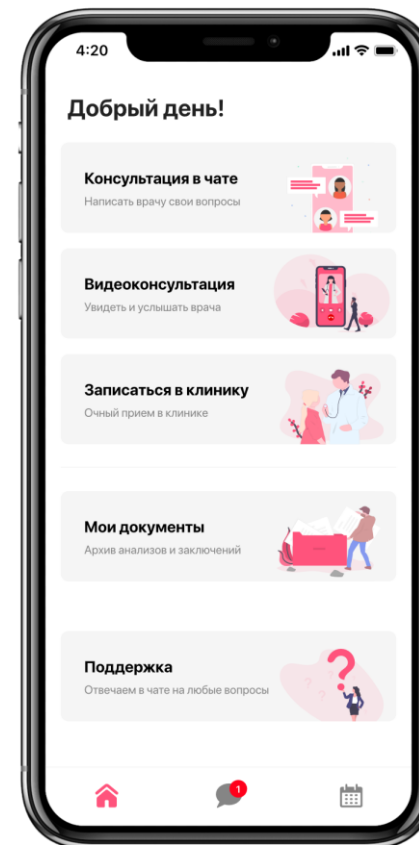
4:20

Добрый день!

Консультация в чате
Написать врачу свои вопросы

Видеоконсультация
Увидеть и услышать врача

Записаться в клинику
Очный прием в клинике

Мои документы
Архив анализов и заключений

Поддержка
Отвечаем в чате на любые вопросы

1